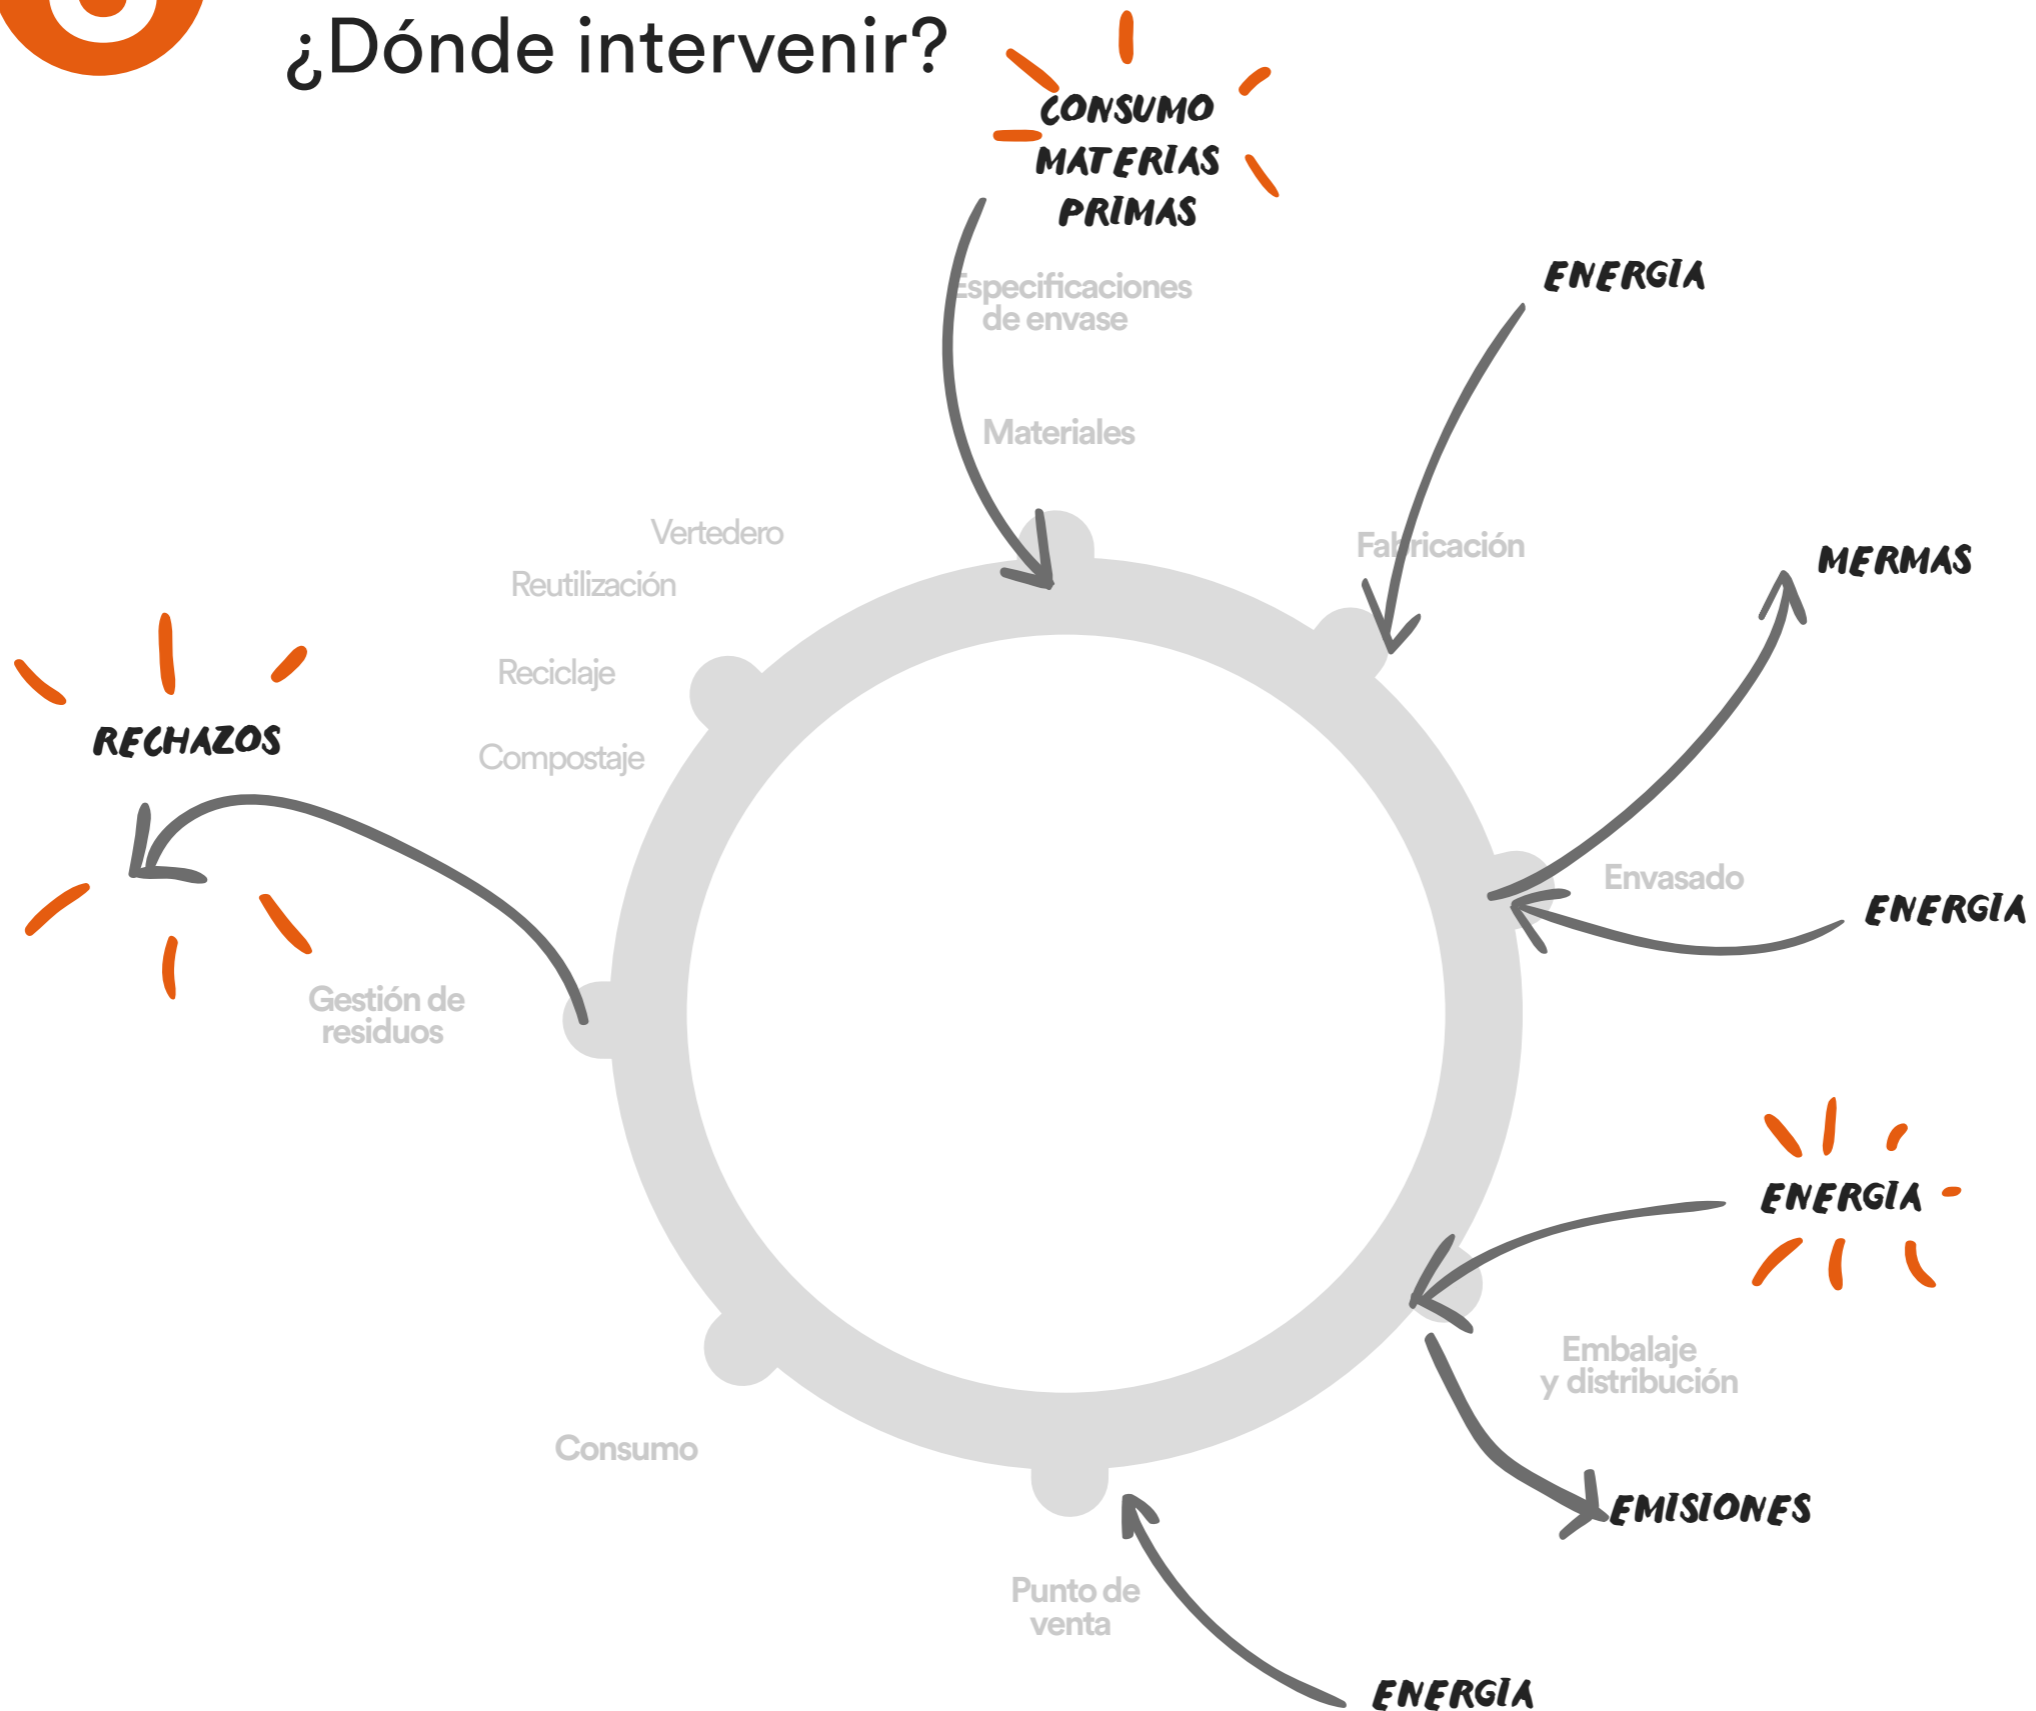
¿Dónde intervenir?

CONSUMO MATERIAS PRIMAS

Especificaciones de envase

Materiales

ENERGIA

Fabricación

MERMAS

Vertedero

Reutilización

Reciclaje

Compostaje

RECHAZOS

Envasado

ENERGIA

Gestión de residuos

ENERGIA

Embalaje y distribución

Consumo

EMISIONES

Punto de venta

ENERGIA